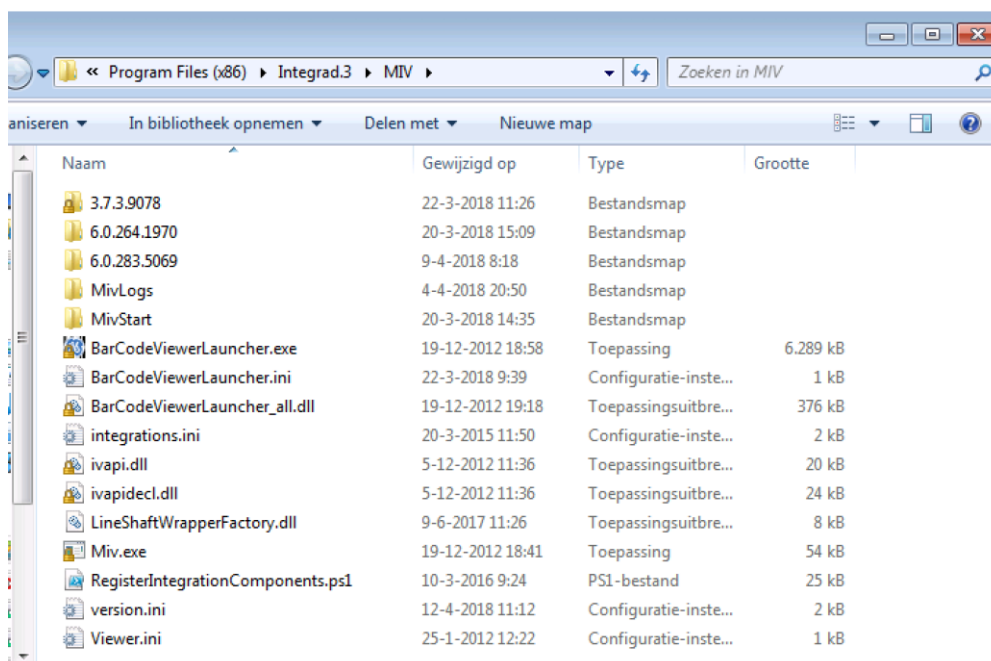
« Program Files (x86) ▸ Integrad.3 ▸ MIV ▸

Zoeken in MIV

aniseren ▾ In bibliotheek opnemen ▾ Delen met ▾ Nieuwe map

| Naam | Gewijzigd op | Type | Grootte |
|---|---|---|---|
| 3.7.3.9078 | 22-3-2018 11:26 | Bestandsmap | |
| 6.0.264.1970 | 20-3-2018 15:09 | Bestandsmap | |
| 6.0.283.5069 | 9-4-2018 8:18 | Bestandsmap | |
| MivLogs | 4-4-2018 20:50 | Bestandsmap | |
| MivStart | 20-3-2018 14:35 | Bestandsmap | |
| BarCodeViewerLauncher.exe | 19-12-2012 18:58 | Toepassing | 6.289 kB |
| BarCodeViewerLauncher.ini | 22-3-2018 9:39 | Configuratie-inste... | 1 kB |
| BarCodeViewerLauncher_all.dll | 19-12-2012 19:18 | Toepassingsuitbre... | 376 kB |
| integrations.ini | 20-3-2015 11:50 | Configuratie-inste... | 2 kB |
| ivapi.dll | 5-12-2012 11:36 | Toepassingsuitbre... | 20 kB |
| ivapidecl.dll | 5-12-2012 11:36 | Toepassingsuitbre... | 24 kB |
| LineShaftWrapperFactory.dll | 9-6-2017 11:26 | Toepassingsuitbre... | 8 kB |
| Miv.exe | 19-12-2012 18:41 | Toepassing | 54 kB |
| RegisterIntegrationComponents.ps1 | 10-3-2016 9:24 | PS1-bestand | 25 kB |
| version.ini | 12-4-2018 11:12 | Configuratie-inste... | 2 kB |
| Viewer.ini | 25-1-2012 12:22 | Configuratie-inste... | 1 kB |